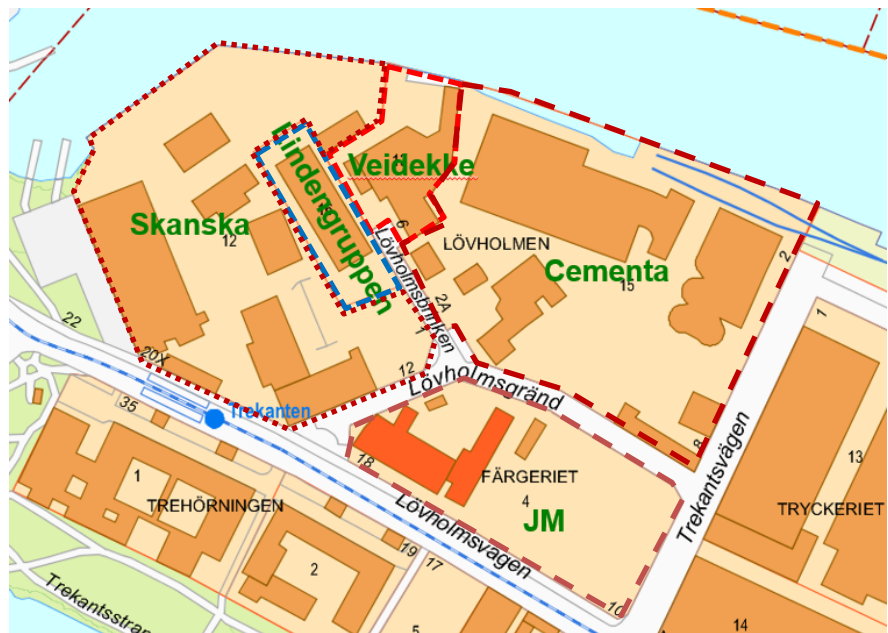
Lindengruppen
Veidekke
Skanska
12
6
Lövholmsbrinken
LÖVHOLMEN
Cementa
15
2
1
22
2A
20X
12
Lövholmsgränd
35
Trekanten
18
FÄRGERIET
4
JM
8
Trekantsvägen
13
TRYCKERIET
1
TREHÖRNINGEN
Lövholmsvägen
19
17
2
Trekantsstran
10
14
5